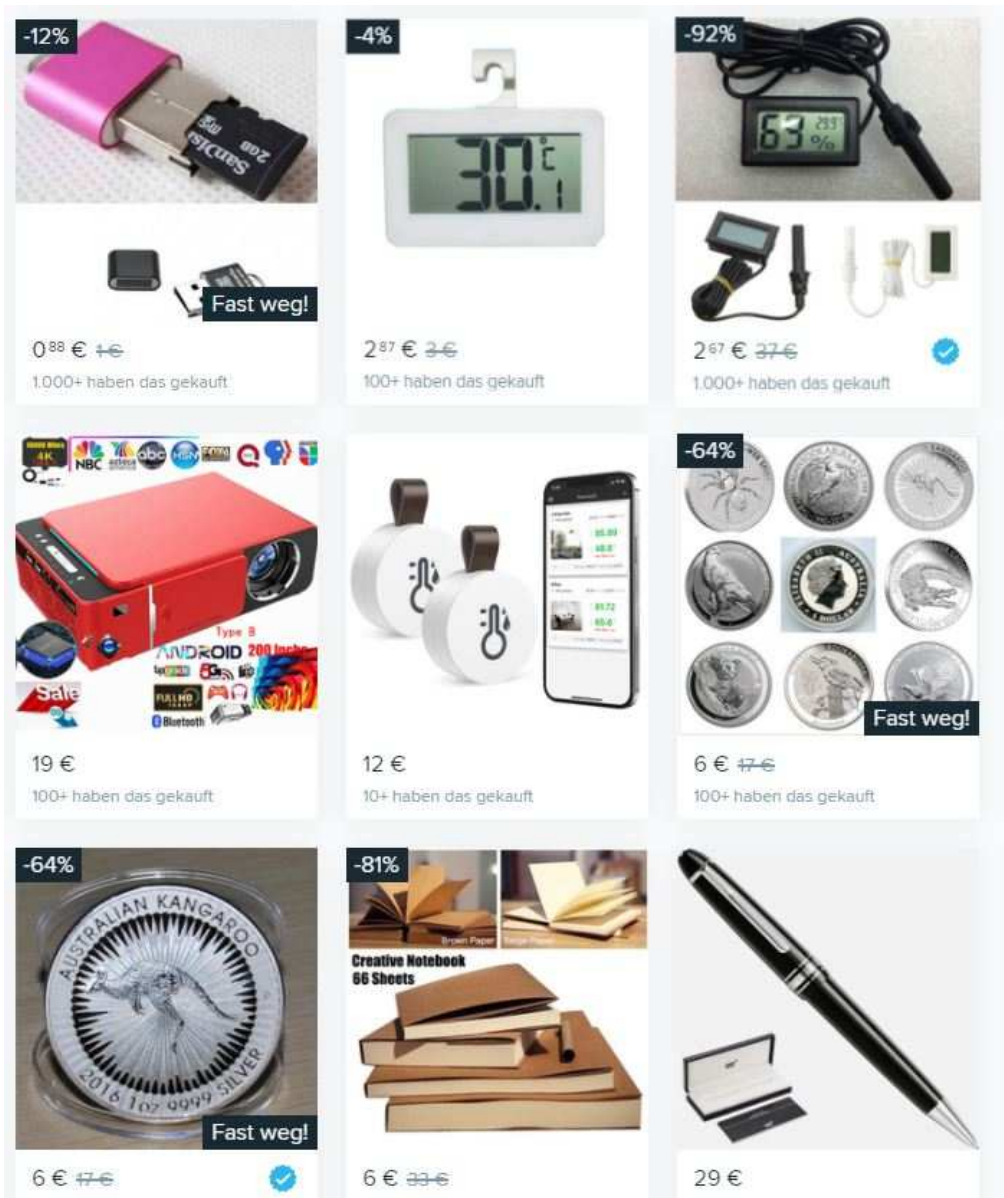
-12%
SanDisk 2GB
Fast weg!
0⁸⁸ € ~~1 €~~
1.000+ haben das gekauft

-4%
30.1 °C
2⁸⁷ € ~~3 €~~
100+ haben das gekauft

-92%
63 % 25.3
2⁶⁷ € ~~37 €~~
1.000+ haben das gekauft

4K NBC abc HSN
Type B
ANDROID 200 Inches
FULL HD
Sale
Bluetooth
19 €
100+ haben das gekauft

65.09
68.0
81.72
65.6
12 €
10+ haben das gekauft

-64%
Fast weg!
6 € ~~17 €~~
100+ haben das gekauft

-64%
AUSTRALIAN KANGAROO
2016 1oz 9999 SILVER
Fast weg!
6 € ~~17 €~~

-81%
Brown Paper
Beige Paper
Creative Notebook
66 Sheets
6 € ~~33 €~~

29 €